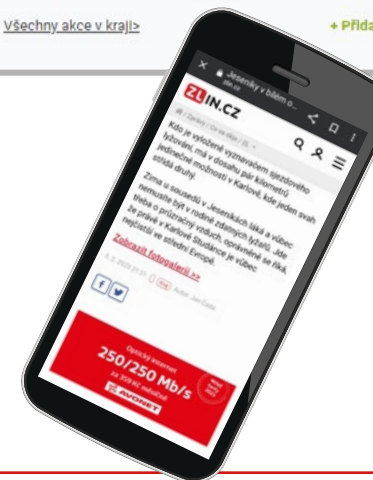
Všechny akce v kraji>

+ Přida

Jeseníky v bílém o...
zlin.cz

ZLIN.CZ

Kdo je vyložené vyznavačem sjezdového lyžování, má v dosahu pár kilometrů jedinečné možnosti v Karlově, kde jeden svah střídá druhý.

Zima u sousedů v Jeseníkách láká a vůbec nemusíte být v rodině zdatných lyžařů. Jde třeba o průzračný vzduch, opravdu se říká, že právě v Karlově Studánce je vůbec nejčistší ve střední Evropě.

Zobrazit fotogalerii >>

Optický internet
250/250 Mb/s
za 319 Kč měsíčně
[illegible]
NETCORE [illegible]